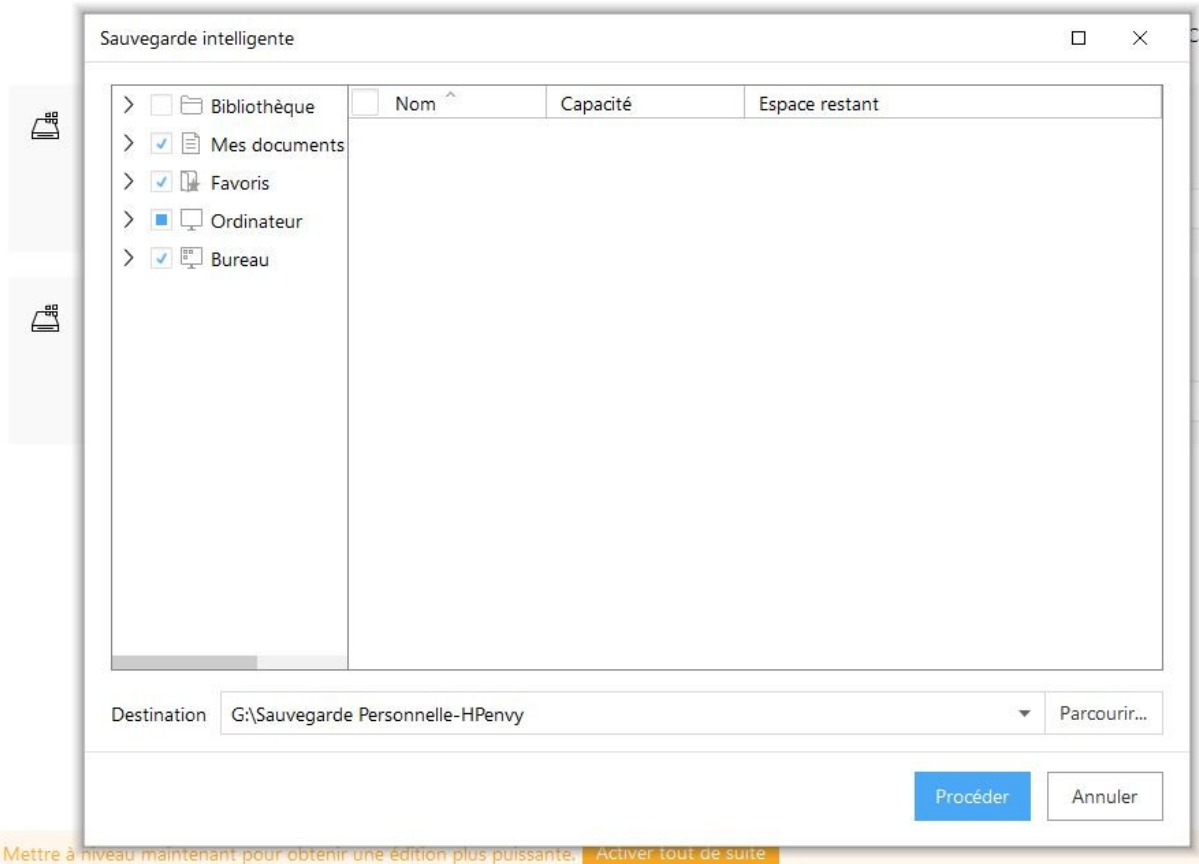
Sauvegarde intelligente

Bibliothèque
Mes documents
Favoris
Ordinateur
Bureau

| Nom | Capacité | Espace restant |
|---|---|---|

Destination G:\Sauvegarde Personnelle-HPenvy Parcourir...

Procéder Annuler

Mettre à niveau maintenant pour obtenir une édition plus puissante. Activer tout de suite